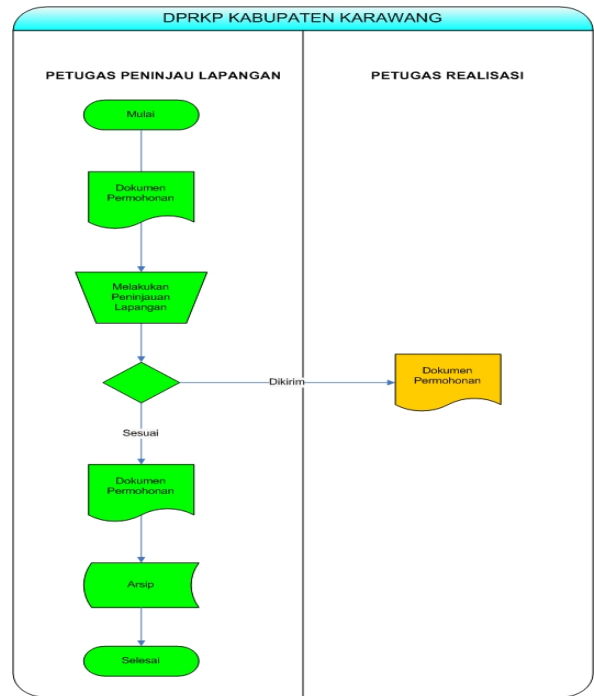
DPRKP KABUPATEN KARAWANG

PETUGAS PENINJAU LAPANGAN

PETUGAS REALISASI

Mulai

Dokumen Permohonan

Melakukan Peninjauan Lapangan

Dikirim

Dokumen Permohonan

Sesuai

Dokumen Permohonan

Arsip

Selesai